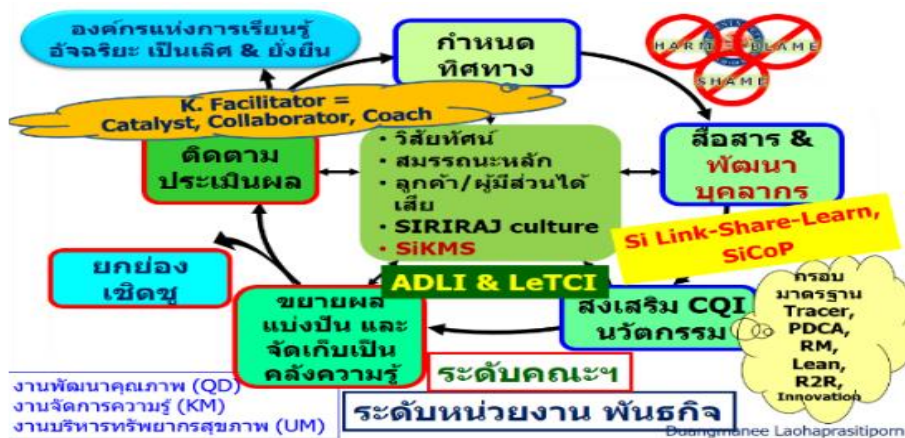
องค์กรแห่งการเรียนรู้ อัจฉริยะ เป็นเลิศ & ยั่งยืน

กำหนด ทิศทาง

HARM BLAME SHAME

K. Facilitator = Catalyst, Collaborator, Coach

ติดตาม ประเมินผล

• วิสัยทัศน์
• สมรรถนะหลัก
• ลูกค้า/ผู้มีส่วนได้เสีย
• SIRIRAJ culture
• SiKMS

สื่อสาร & พัฒนา บุคลากร

Si Link-Share-Learn, SiCoP

ยกย่อง เชิดชู

ADLI & LeTCI

ขยายผล แบ่งปัน และ จัดเก็บเป็น คลังความรู้

ส่งเสริม CQI นวัตกรรม

กรอบ มาตรฐาน Tracer, PDCA, RM, Lean, R2R, Innovation

ระดับคณะฯ

งานพัฒนาคุณภาพ (QD)
งานจัดการความรู้ (KM)
งานบริหารทรัพยากรสุขภาพ (UM)

ระดับหน่วยงาน พันธกิจ

Duangmanee Laohaprasitiporn